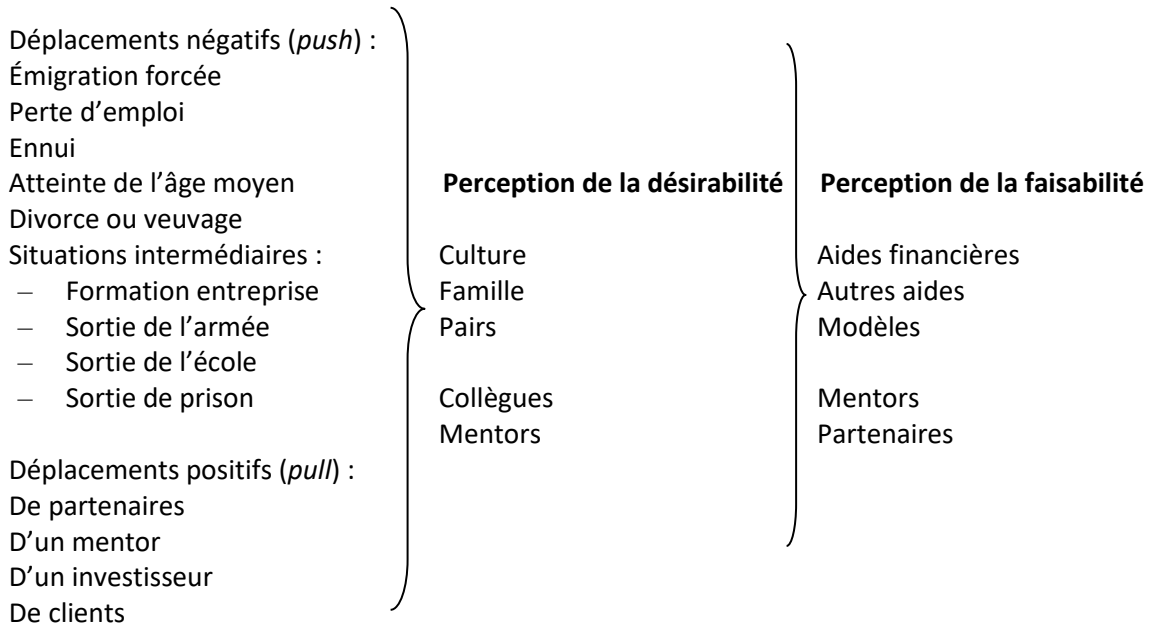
Déplacements négatifs (*push*) :
Émigration forcée
Perte d'emploi
Ennui
Atteinte de l'âge moyen
Divorce ou veuvage
Situations intermédiaires :
– Formation entreprise
– Sortie de l'armée
– Sortie de l'école
– Sortie de prison

Déplacements positifs (*pull*) :
De partenaires
D'un mentor
D'un investisseur
De clients

**Perception de la désirabilité**

Culture
Famille
Pairs

Collègues
Mentors

**Perception de la faisabilité**

Aides financières
Autres aides
Modèles

Mentors
Partenaires